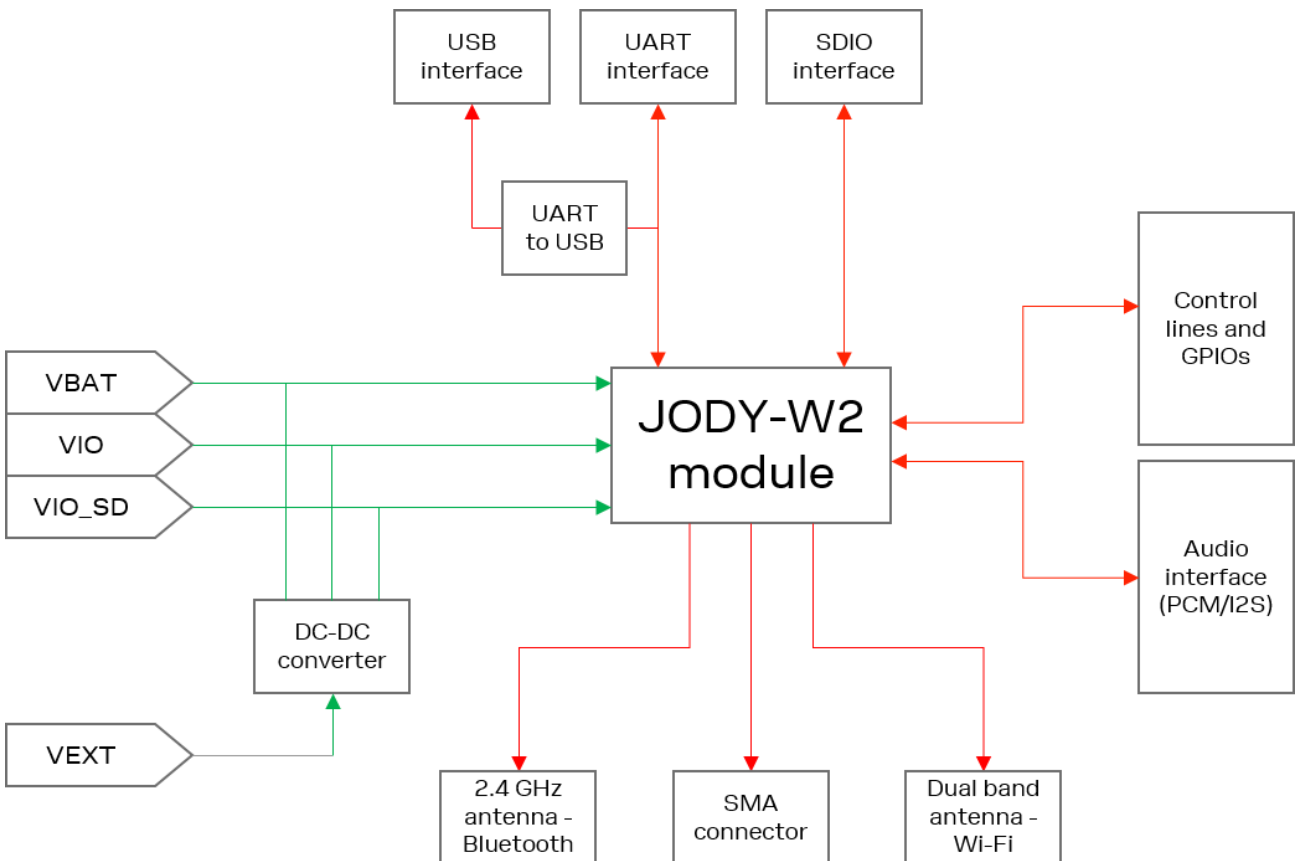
USB interface

UART interface

SDIO interface

UART to USB

Control lines and GPIOs

VBAT

VIO

VIO_SD

JODY-W2 module

Audio interface (PCM/I2S)

DC-DC converter

VEXT

2.4 GHz antenna - Bluetooth

SMA connector

Dual band antenna - Wi-Fi